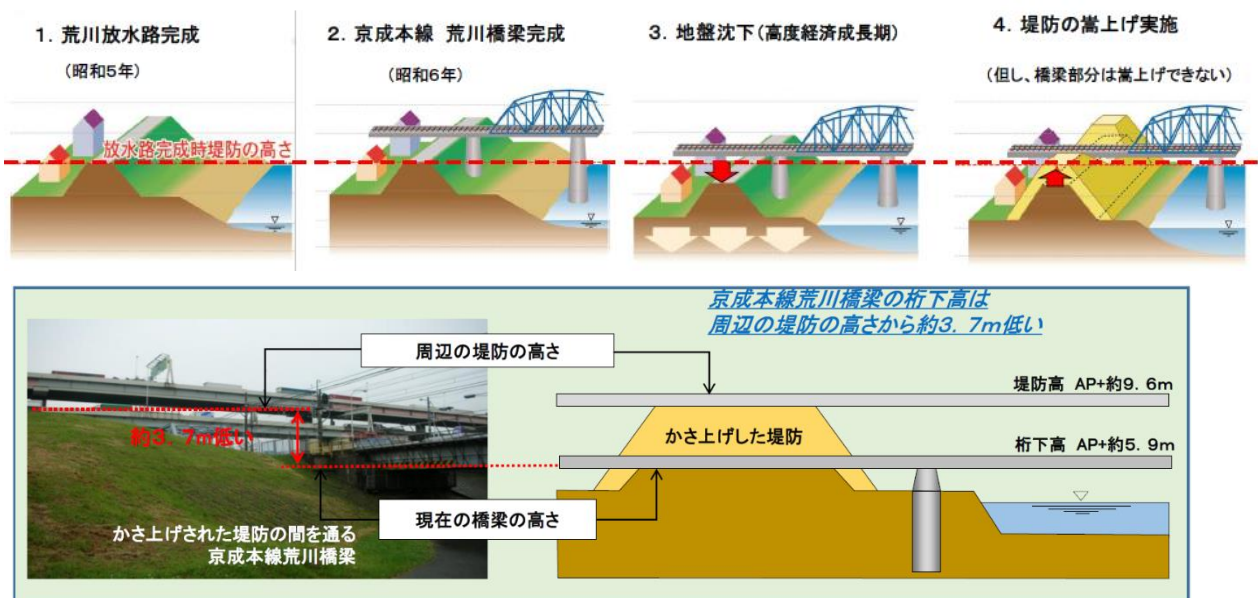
1. 荒川放水路完成

（昭和5年）

放水路完成時堤防の高さ

2. 京成本線 荒川橋梁完成

（昭和6年）

3. 地盤沈下（高度経済成長期）

4. 堤防の嵩上げ実施

（但し、橋梁部分は嵩上げできない）

京成本線荒川橋梁の桁下高は
周辺の堤防の高さから約3．7m低い

周辺の堤防の高さ

約3．7m低い

かさ上げされた堤防の間を通る
京成本線荒川橋梁

堤防高 AP+約9．6m

かさ上げした堤防

桁下高 AP+約5．9m

現在の橋梁の高さ